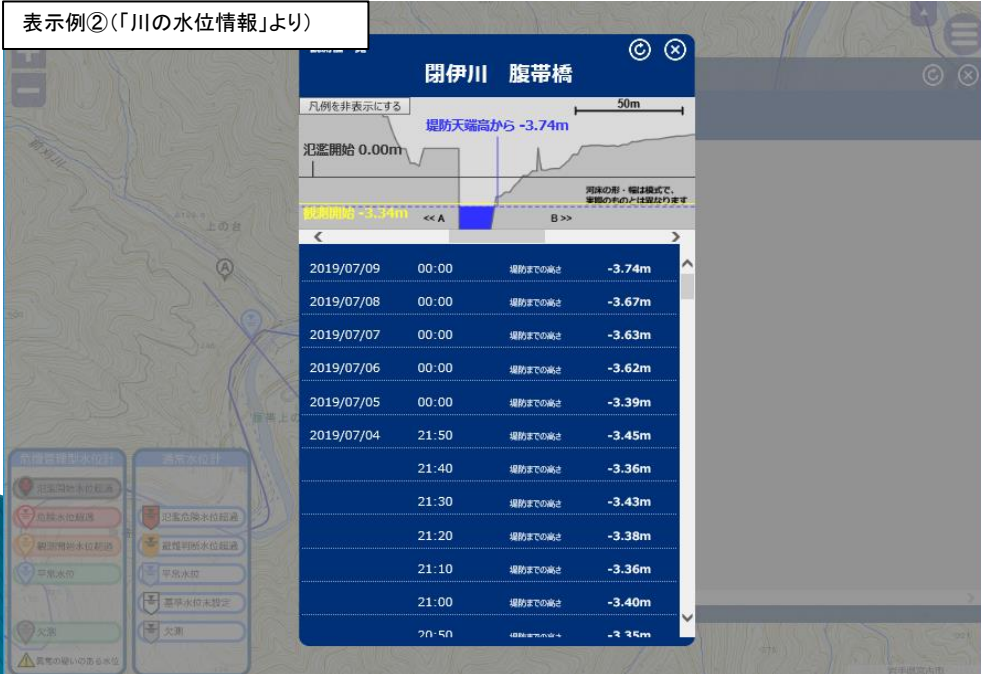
表示例②(「川の水位情報」より)

閉伊川　腹帯橋

凡例を非表示にする

50m

堤防天端高から -3.74m

氾濫開始 0.00m

河床の形・幅は模式で、実際のものとは異なります

観測開始 -3.34m

<< A

B >>

| 2019/07/09 | 00:00 | 堤防までの高さ | -3.74m |
|---|---|---|---|
| 2019/07/08 | 00:00 | 堤防までの高さ | -3.67m |
| 2019/07/07 | 00:00 | 堤防までの高さ | -3.63m |
| 2019/07/06 | 00:00 | 堤防までの高さ | -3.62m |
| 2019/07/05 | 00:00 | 堤防までの高さ | -3.39m |
| 2019/07/04 | 21:50 | 堤防までの高さ | -3.45m |
| | 21:40 | 堤防までの高さ | -3.36m |
| | 21:30 | 堤防までの高さ | -3.43m |
| | 21:20 | 堤防までの高さ | -3.38m |
| | 21:10 | 堤防までの高さ | -3.36m |
| | 21:00 | 堤防までの高さ | -3.40m |
| | 20:50 | 堤防までの高さ | -3.35m |

危機管理型水位計

氾濫開始水位超過

危険水位超過

観測開始水位超過

平常水位

欠測

異常の疑いのある水位

通常水位計

氾濫危険水位超過

避難判断水位超過

平常水位

基準水位未設定

欠測

上の台